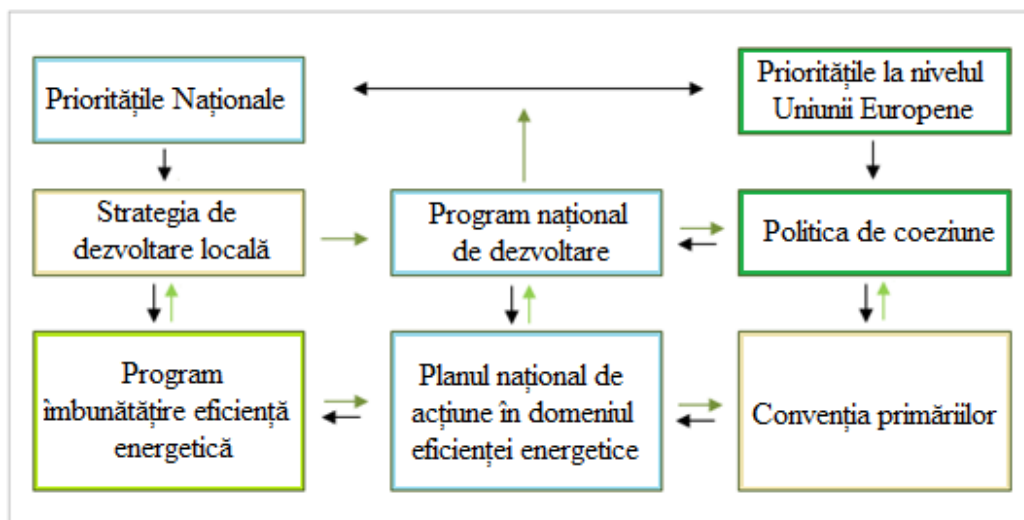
Prioritățile Naționale

Prioritățile la nivelul Uniunii Europene

Strategia de dezvoltare locală

Program național de dezvoltare

Politica de coeziune

Program îmbunătățire eficiență energetică

Planul național de acțiune în domeniul eficienței energetice

Convenția primăriilor